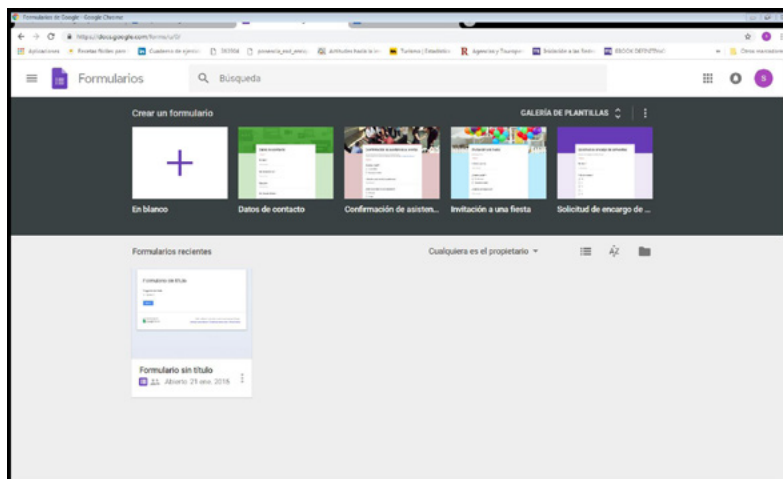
Formularios de Google - Google Chrome

https://docs.google.com/forms/u/0/

Aplicaciones Recetas fáciles para Cuaderno de ejercic 70356 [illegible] Actitudes hacia la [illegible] Turismo | Estadística Agencias y Transpor Iniciación a las finan EBOOK DEFINITIVO Otros marcadores

Formularios

Búsqueda

S

Crear un formulario

GALERÍA DE PLANTILLAS

En blanco

Datos de contacto

Confirmación de asisten...

Invitación a una fiesta

Solicitud de encargo de ...

Formularios recientes

Cualquiera es el propietario

Formulario sin título

Formulario sin título

Abierto 29 ene. 2018